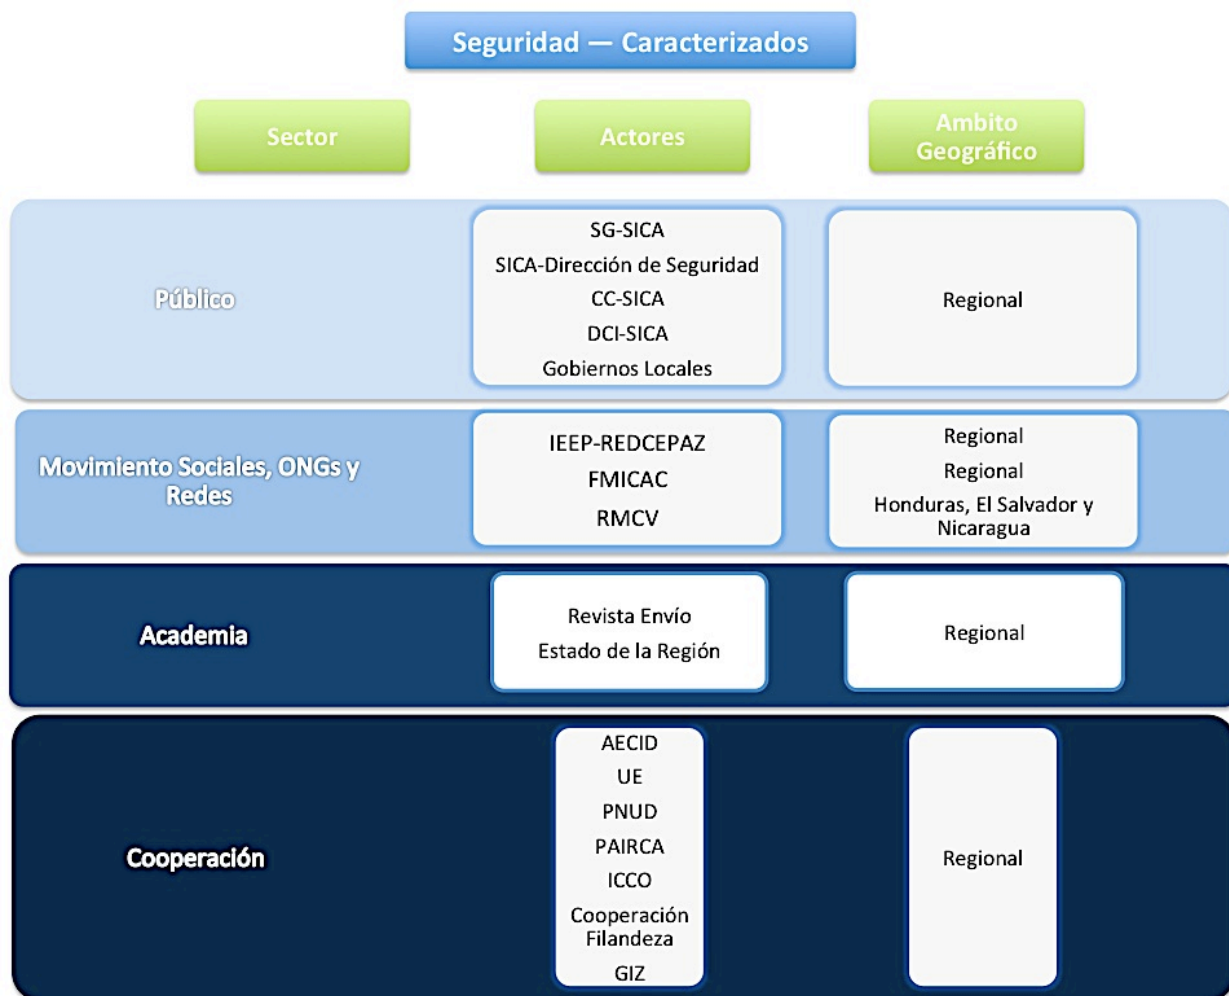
Seguridad — Caracterizados

| Sector | Actores | Ambito Geográfico |
|---|---|---|
| Público | SG-SICA<br>SICA-Dirección de Seguridad<br>CC-SICA<br>DCI-SICA<br>Gobiernos Locales | Regional |
| Movimiento Sociales, ONGs y Redes | IEEP-REDCEPAZ<br>FMICAC<br>RMCV | Regional<br>Regional<br>Honduras, El Salvador y Nicaragua |
| Academia | Revista Envío<br>Estado de la Región | Regional |
| Cooperación | AECID<br>UE<br>PNUD<br>PAIRCA<br>ICCO<br>Cooperación Filandeza<br>GIZ | Regional |